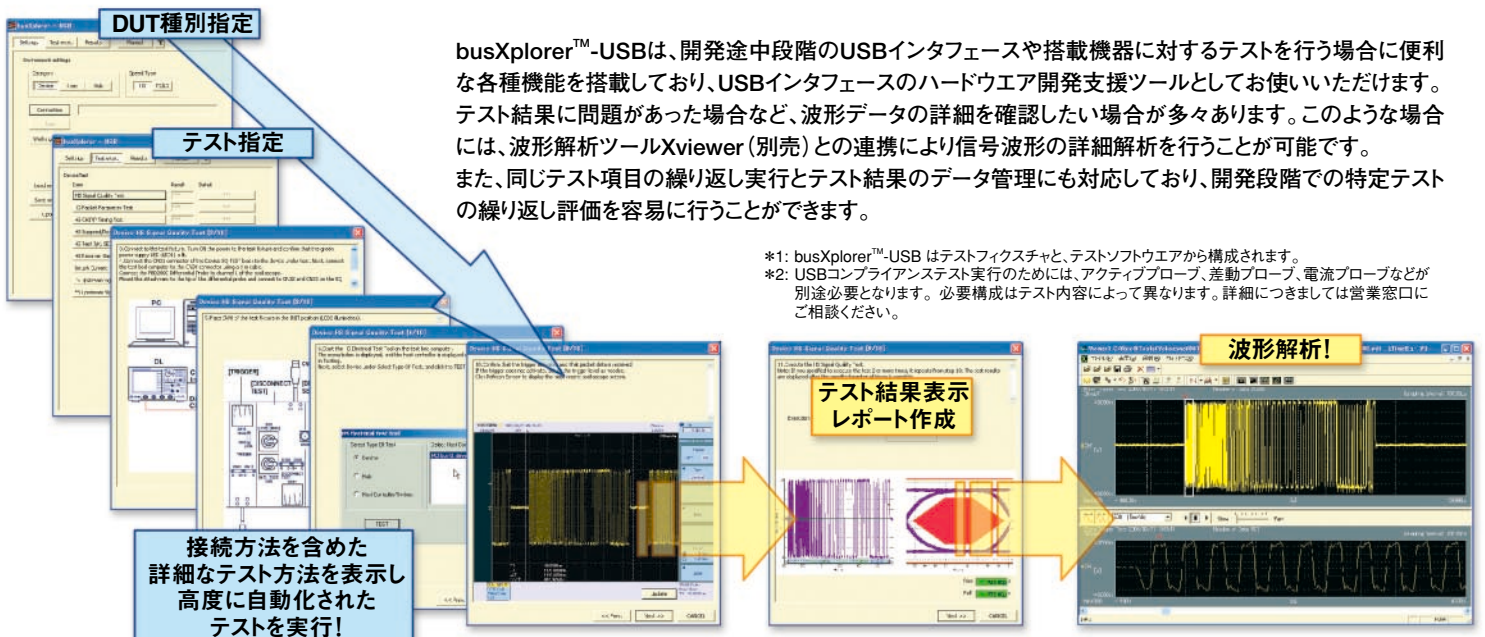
DUT種別指定

テスト指定

busXplorer™-USBは、開発途中段階のUSBインタフェースや搭載機器に対するテストを行う場合に便利な各種機能を搭載しており、USBインタフェースのハードウエア開発支援ツールとしてお使いいただけます。テスト結果に問題があった場合など、波形データの詳細を確認したい場合が多々あります。このような場合には、波形解析ツールXviewer（別売）との連携により信号波形の詳細解析を行うことが可能です。
また、同じテスト項目の繰り返し実行とテスト結果のデータ管理にも対応しており、開発段階での特定テストの繰り返し評価を容易に行うことができます。

*1: busXplorer™-USB はテストフィクスチャと、テストソフトウエアから構成されます。
*2: USBコンプライアンステスト実行のためには、アクティブプローブ、差動プローブ、電流プローブなどが別途必要となります。必要構成はテスト内容によって異なります。詳細につきましては営業窓口にご相談ください。

テスト結果表示
レポート作成

波形解析！

接続方法を含めた
詳細なテスト方法を表示し
高度に自動化された
テストを実行！